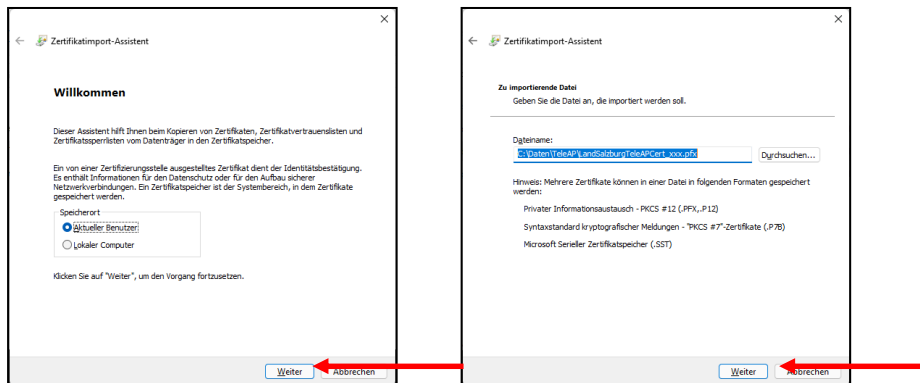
Zertifikatimport-Assistent

Willkommen

Dieser Assistent hilft Ihnen beim Kopieren von Zertifikaten, Zertifikatvertrauenslisten und Zertifikatssperrlisten vom Datenträger in den Zertifikatspeicher.

Ein von einer Zertifizierungsstelle ausgestelltes Zertifikat dient der Identitätsbestätigung. Es enthält Informationen für den Datenschutz oder für den Aufbau sicherer Netzwerkverbindungen. Ein Zertifikatspeicher ist der Systembereich, in dem Zertifikate gespeichert werden.

Speicherort
Aktueller Benutzer
Lokaler Computer

Klicken Sie auf "Weiter", um den Vorgang fortzusetzen.

Weiter Abbrechen

Zertifikatimport-Assistent

Zu importierende Datei
Geben Sie die Datei an, die importiert werden soll.

Dateiname:
C:\Daten\TeleAP\LandSalzburgTeleAPCert_xxx.pfx
Durchsuchen...

Hinweis: Mehrere Zertifikate können in einer Datei in folgenden Formaten gespeichert werden:

Privater Informationsaustausch - PKCS #12 (.PFX,.P12)

Syntaxstandard kryptografischer Meldungen - "PKCS #7"-Zertifikate (.P7B)

Microsoft Serieller Zertifikatspeicher (.SST)

Weiter Abbrechen